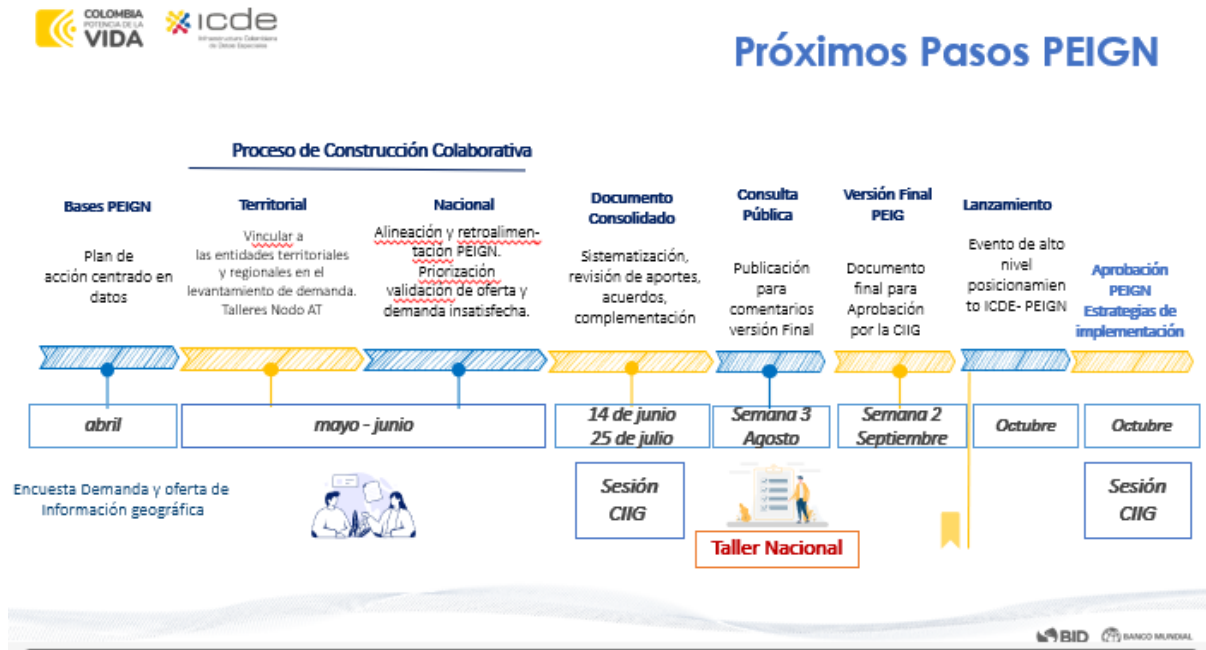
COLOMBIA POTENCIA DE LA VIDA

icde Infraestructura Colombiana de Datos Espaciales

Próximos Pasos PEIGN

Proceso de Construcción Colaborativa

Bases PEIGN

Plan de acción centrado en datos

Territorial

Vincular a las entidades territoriales y regionales en el levantamiento de demanda. Talleres Nodo AT

Nacional

Alineación y retroalimentacion PEIGN. Priorización validacion de oferta y demanda insatisfecha.

Documento Consolidado

Sistematización, revisión de aportes, acuerdos, complementación

Consulta Pública

Publicación para comentarios versión Final

Versión Final PEIG

Documento final para Aprobación por la CIIG

Lanzamiento

Evento de alto nivel posicionamiento ICDE- PEIGN

Aprobación PEIGN Estrategias de implementación

abril

mayo - junio

14 de junio 25 de julio

Semana 3 Agosto

Semana 2 Septiembre

Octubre

Octubre

Encuesta Demanda y oferta de Información geográfica

Sesión CIIG

Taller Nacional

Sesión CIIG

BID BANCO MUNDIAL